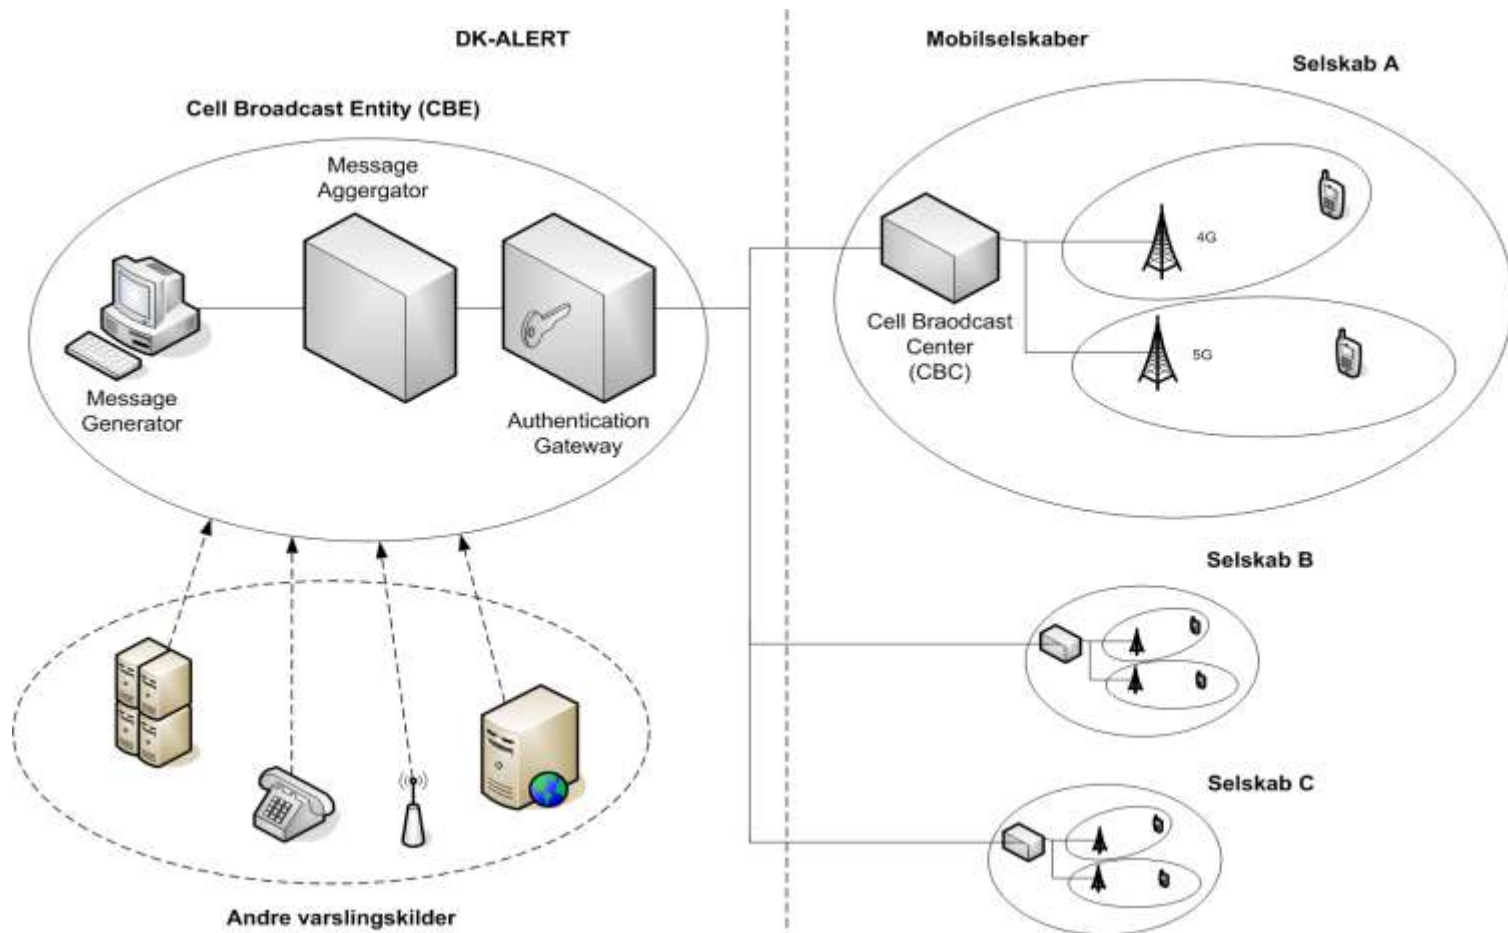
DK-ALERT

Cell Broadcast Entity (CBE)

Message Aggergator

Message Generator

Authentication Gateway

Andre varslingskilder

Mobilselskaber

Selskab A

Cell Braodcast Center (CBC)

4G

5G

Selskab B

Selskab C